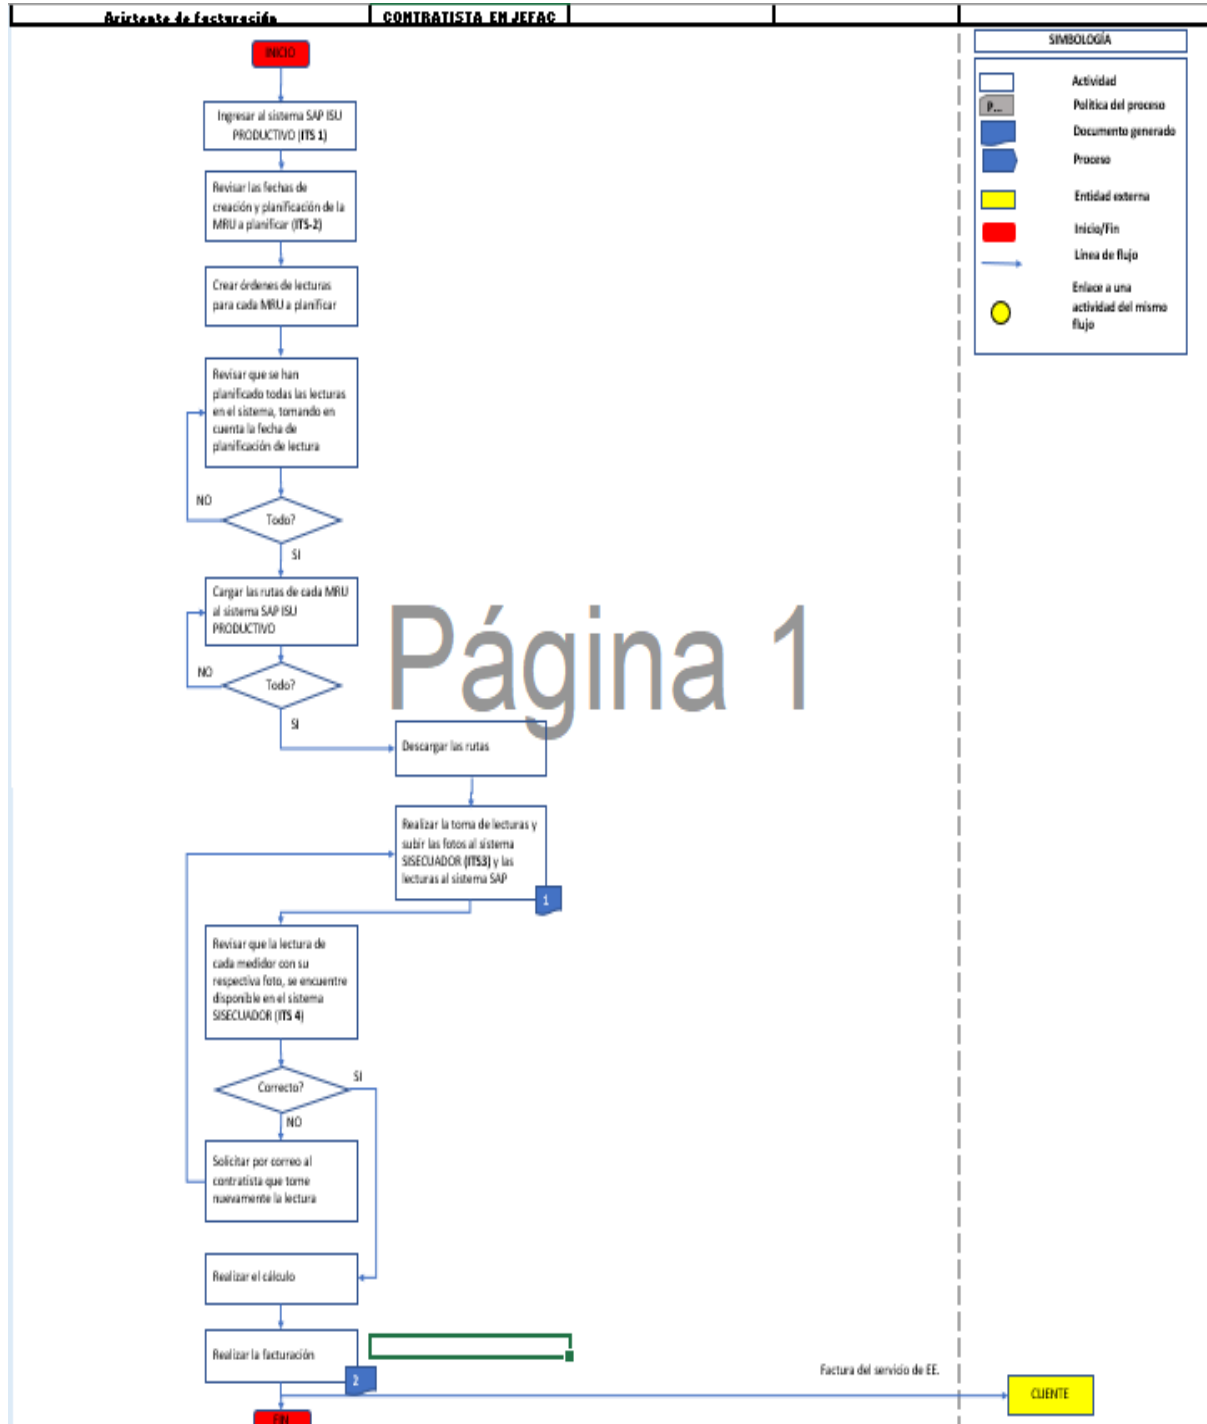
Asistente de facturación | CONTRATISTA EN JEFAC

INICIO

Ingresar al sistema SAP ISU PRODUCTIVO (ITS 1)

Revisar las fechas de creación y planificación de la MRU a planificar (ITS-2)

Crear órdenes de lecturas para cada MRU a planificar

Revisar que se han planificado todas las lecturas en el sistema, tomando en cuenta la fecha de planificación de lectura

NO

Todo?

SI

Cargar las rutas de cada MRU al sistema SAP ISU PRODUCTIVO

NO

Todo?

SI

Descargar las rutas

Página 1

Realizar la toma de lecturas y subir las fotos al sistema SISECUADOR (ITS3) y las lecturas al sistema SAP

1

Revisar que la lectura de cada medidor con su respectiva foto, se encuentre disponible en el sistema SISECUADOR (ITS 4)

Correcto?

SI

NO

Solicitar por correo al contratista que tome nuevamente la lectura

Realizar el cálculo

Realizar la facturación

2

Factura del servicio de EE.

CLIENTE

FIN

SIMBOLOGÍA

Actividad

P...

Política del proceso

Documento generado

Proceso

Entidad externa

Inicio/Fin

Línea de flujo

Enlace a una actividad del mismo flujo